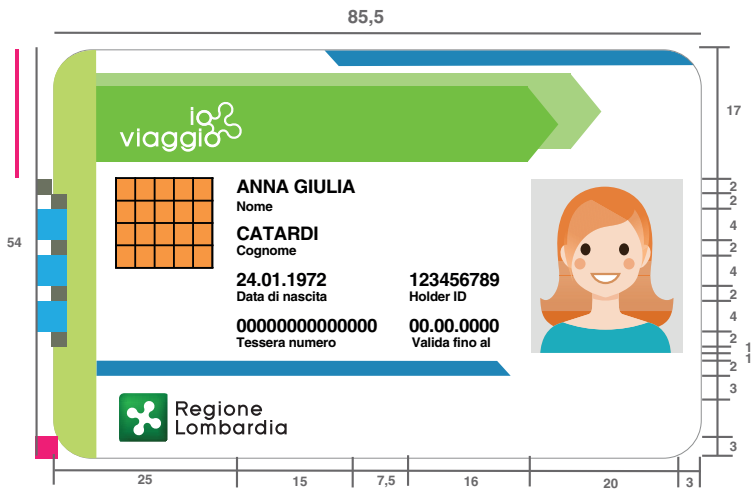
85,5

17

54

io viaggio

ANNA GIULIA
Nome

CATARDI
Cognome

24.01.1972
Data di nascita

123456789
Holder ID

00000000000000
Tessera numero

00.00.0000
Valida fino al

Regione Lombardia

2
2
4
2
4
2
4
2
1
1
2
3
3

25
15
7,5
16
20
3